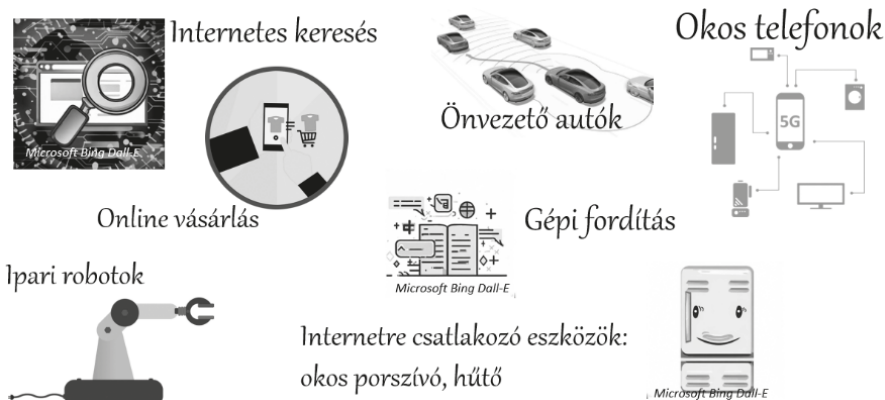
Internetes keresés

Microsoft Bing Dall-E

Önvezető autók

Okos telefonok

5G

Online vásárlás

Gépi fordítás

Microsoft Bing Dall-E

Ipari robotok

Internetre csatlakozó eszközök: okos porszívó, hűtő

Microsoft Bing Dall-E